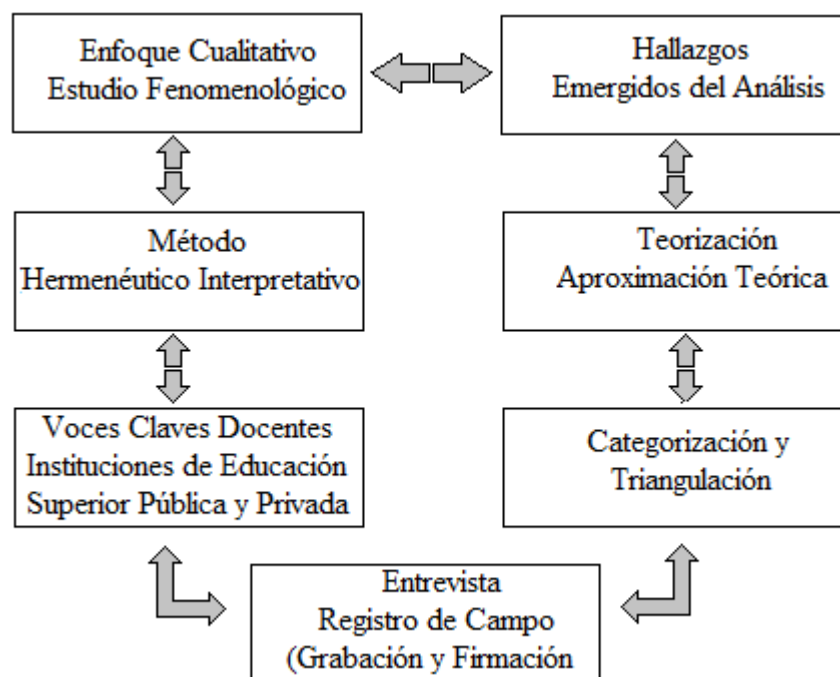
Enfoque Cualitativo
Estudio Fenomenológico

Hallazgos
Emergidos del Análisis

Método
Hermenéutico Interpretativo

Teorización
Aproximación Teórica

Voces Claves Docentes
Instituciones de Educación
Superior Pública y Privada

Categorización y
Triangulación

Entrevista
Registro de Campo
(Grabación y Firmación